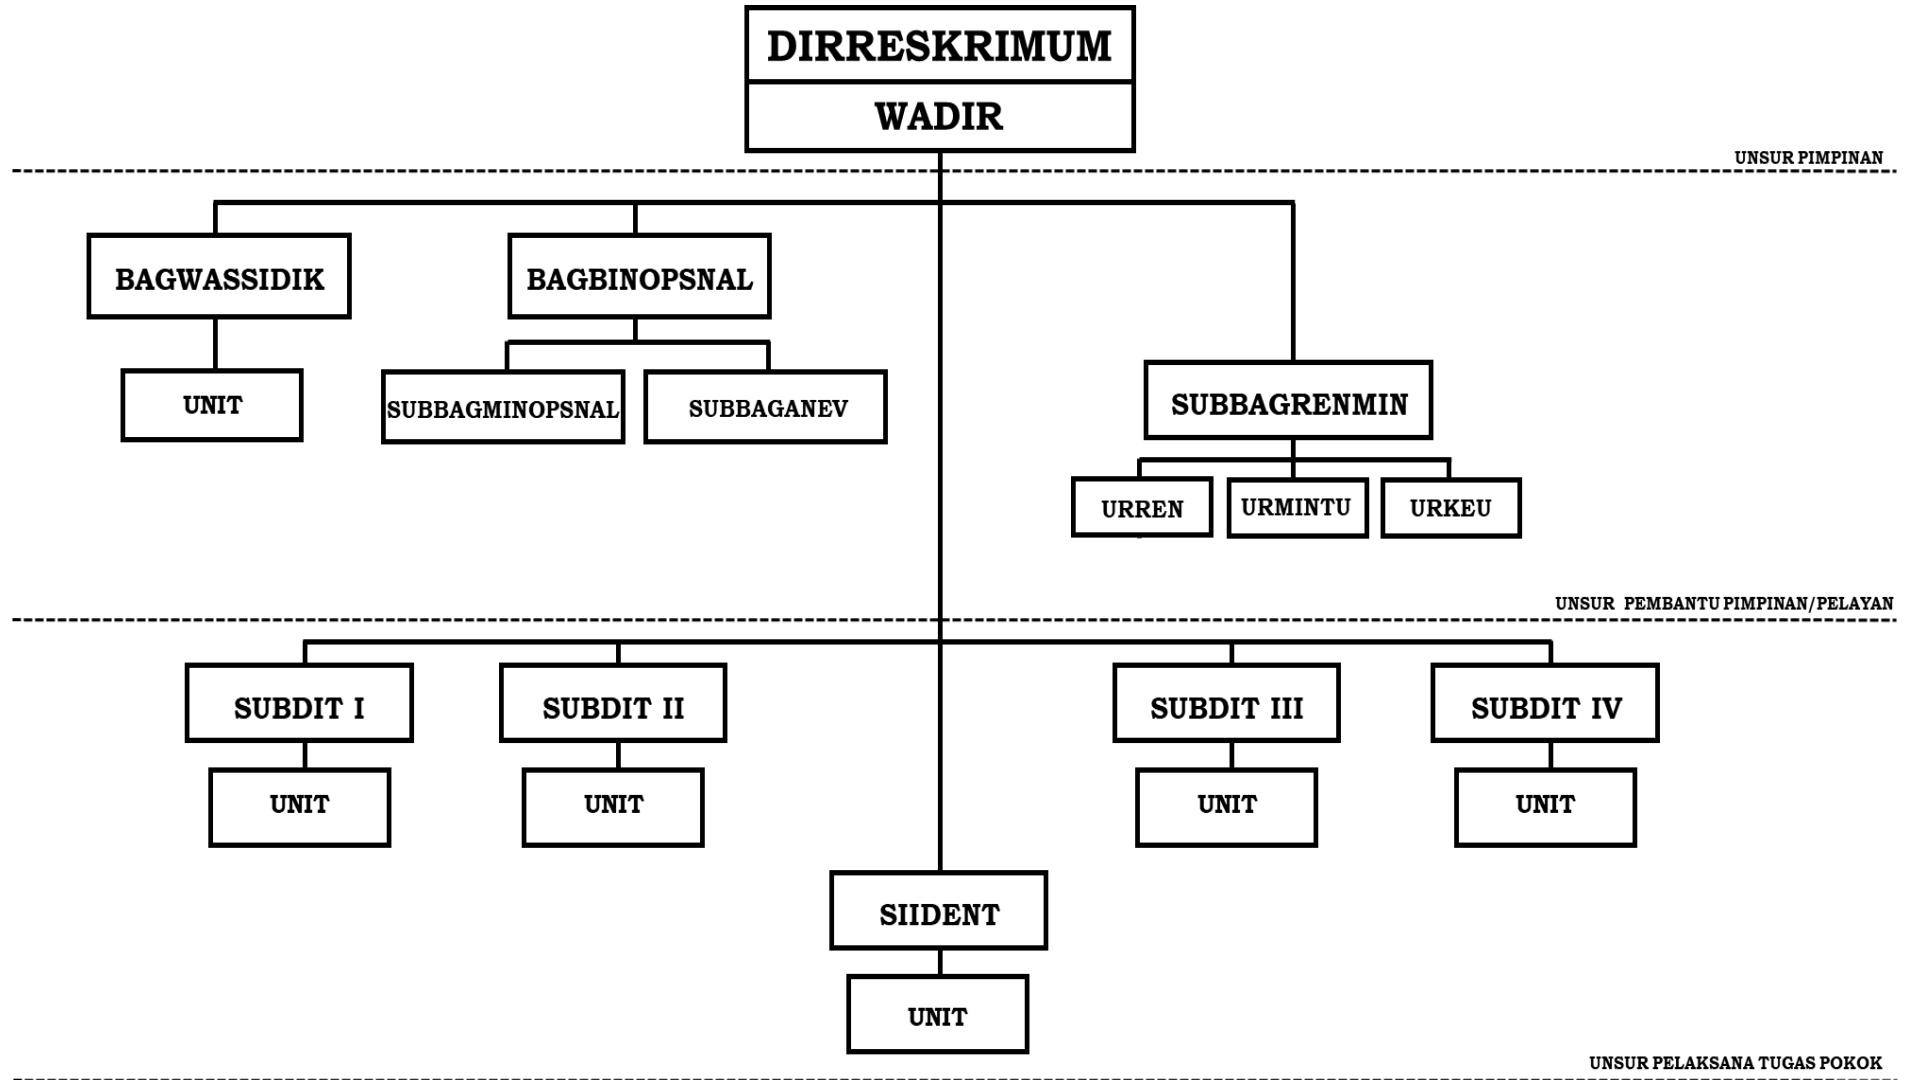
DIRRESKRIMUM

WADIR

UNSUR PIMPINAN

BAGWASSIDIK

UNIT

BAGBINOPSNAL

SUBBAGMINOPSNAL

SUBBAGANEV

SUBBAGRENMIN

URREN

URMINTU

URKEU

UNSUR PEMBANTU PIMPINAN/PELAYAN

SUBDIT I

UNIT

SUBDIT II

UNIT

SUBDIT III

UNIT

SUBDIT IV

UNIT

SIIDENT

UNIT

UNSUR PELAKSANA TUGAS POKOK